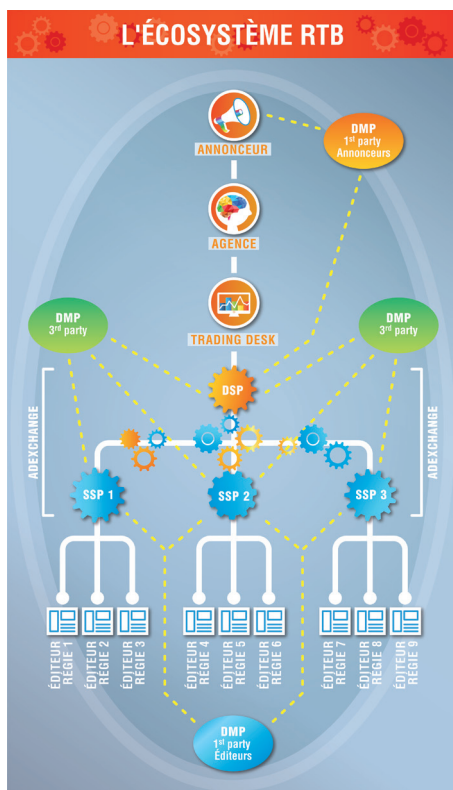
L'ÉCOSYSTÈME RTB

ANNONCEUR

DMP
1st party
Annonceurs

AGENCE

TRADING DESK

DMP
3rd party

DMP
3rd party

DSP

ADEXCHANGE

ADEXCHANGE

SSP 1

SSP 2

SSP 3

ÉDITEUR RÉGIE 1

ÉDITEUR RÉGIE 2

ÉDITEUR RÉGIE 3

ÉDITEUR RÉGIE 4

ÉDITEUR RÉGIE 5

ÉDITEUR RÉGIE 6

ÉDITEUR RÉGIE 7

ÉDITEUR RÉGIE 8

ÉDITEUR RÉGIE 9

DMP
1st party
Éditeurs